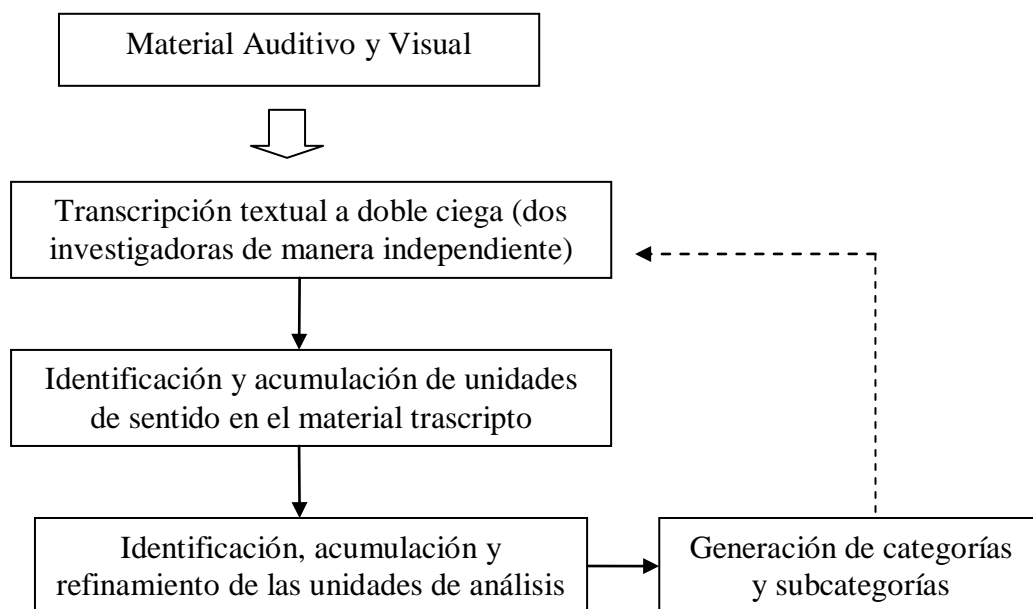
Material Auditivo y Visual

Transcripción textual a doble ciega (dos investigadoras de manera independiente)

Identificación y acumulación de unidades de sentido en el material trascripto

Identificación, acumulación y refinamiento de las unidades de análisis

Generación de categorías y subcategorías